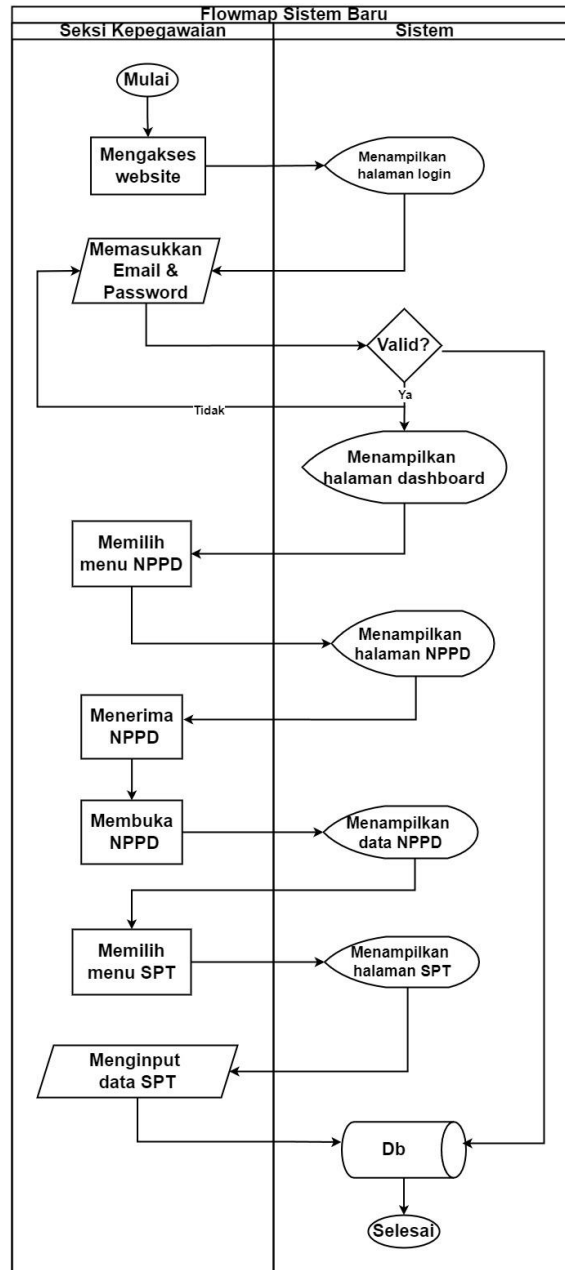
Flowmap Sistem Baru

Seksi Kepegawaian

Sistem

Mulai

Mengakses website

Menampilkan halaman login

Memasukkan Email & Password

Valid?

Ya

Tidak

Menampilkan halaman dashboard

Memilih menu NPPD

Menampilkan halaman NPPD

Menerima NPPD

Membuka NPPD

Menampilkan data NPPD

Memilih menu SPT

Menampilkan halaman SPT

Menginput data SPT

Db

Selesai